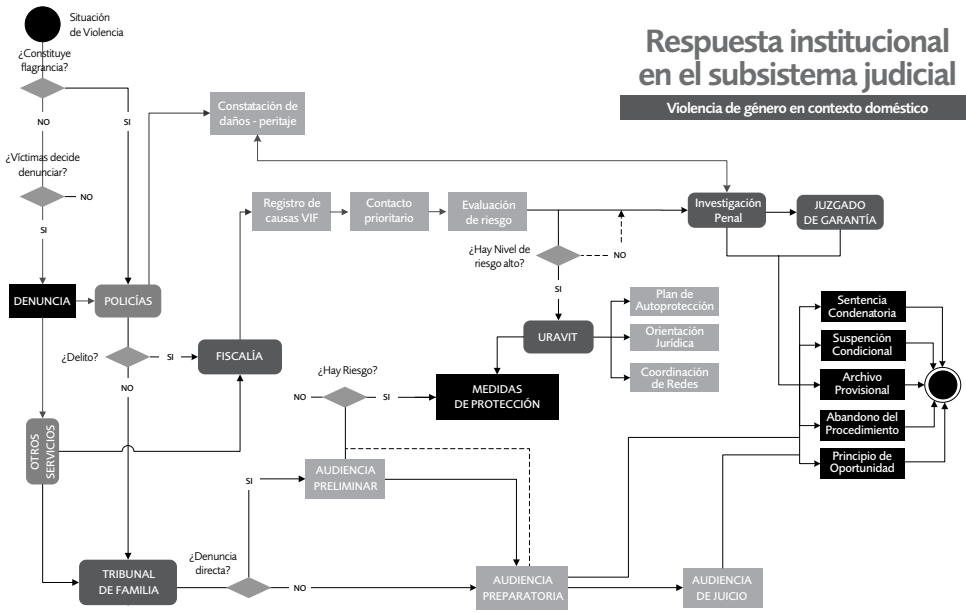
Respuesta institucional en el subsistema judicial

Violencia de género en contexto doméstico

Situación de Violencia

¿Constituye flagrancia?

NO

SI

¿Víctimas decide denunciar?

NO

SI

DENUNCIA

POLICÍAS

Constatación de daños - peritaje

Registro de causas VIF

Contacto prioritario

Evaluación de riesgo

Investigación Penal

JUZGADO DE GARANTÍA

¿Hay Nivel de riesgo alto?

NO

SI

Plan de Autoprotección

Orientación Jurídica

Coordinación de Redes

URAVIT

¿Delito?

SI

NO

FISCALÍA

¿Hay Riesgo?

NO

SI

MEDIDAS DE PROTECCIÓN

Sentencia Condenatoria

Suspención Condicional

Archivo Provisional

Abandono del Procedimiento

Principio de Oportunidad

OTROS SERVICIOS

SI

AUDIENCIA PRELIMINAR

TRIBUNAL DE FAMILIA

¿Denuncia directa?

NO

AUDIENCIA PREPARATORIA

AUDIENCIA DE JUICIO